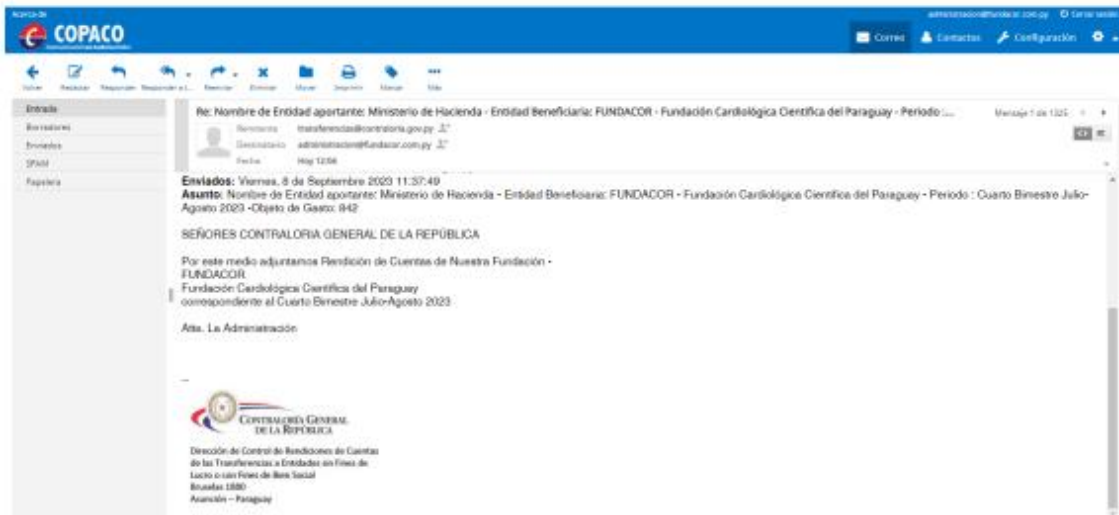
Acerca de
COPACO

administracion@fundacor.com.py  Cerrar sesión

Correo  Contactos  Configuración

Volver  Redactar  Responder  Responder a t...  Reenviar  Eliminar  Mover  Imprimir  Marcar  Más

Entrada
Borradores
Enviados
SPAM
Papelera

Re: Nombre de Entidad aportante: Ministerio de Hacienda - Entidad Beneficiaria: FUNDACOR - Fundación Cardiológica Científica del Paraguay - Periodo :...

Mensaje 1 de 1325

Remitente  transferencias@contraloria.gov.py
Destinatario  administracion@fundacor.com.py
Fecha  Hoy 12:06

Enviados: Viernes, 8 de Septiembre 2023 11:37:49
Asunto: Nombre de Entidad aportante: Ministerio de Hacienda - Entidad Beneficiaria: FUNDACOR - Fundación Cardiológica Científica del Paraguay - Periodo : Cuarto Bimestre Julio-Agosto 2023 -Objeto de Gasto: 842

SEÑORES CONTRALORIA GENERAL DE LA REPÚBLICA

Por este medio adjuntamos Rendición de Cuentas de Nuestra Fundación -
FUNDACOR
Fundación Cardiológica Científica del Paraguay
correspondiente al Cuarto Bimestre Julio-Agosto 2023

Atte. La Administración

--

CONTRALORÍA GENERAL DE LA REPÚBLICA

Dirección de Control de Rendiciones de Cuentas de las Transferencias a Entidades sin Fines de Lucro o con Fines de Bien Social
Bruselas 1880
Asunción – Paraguay